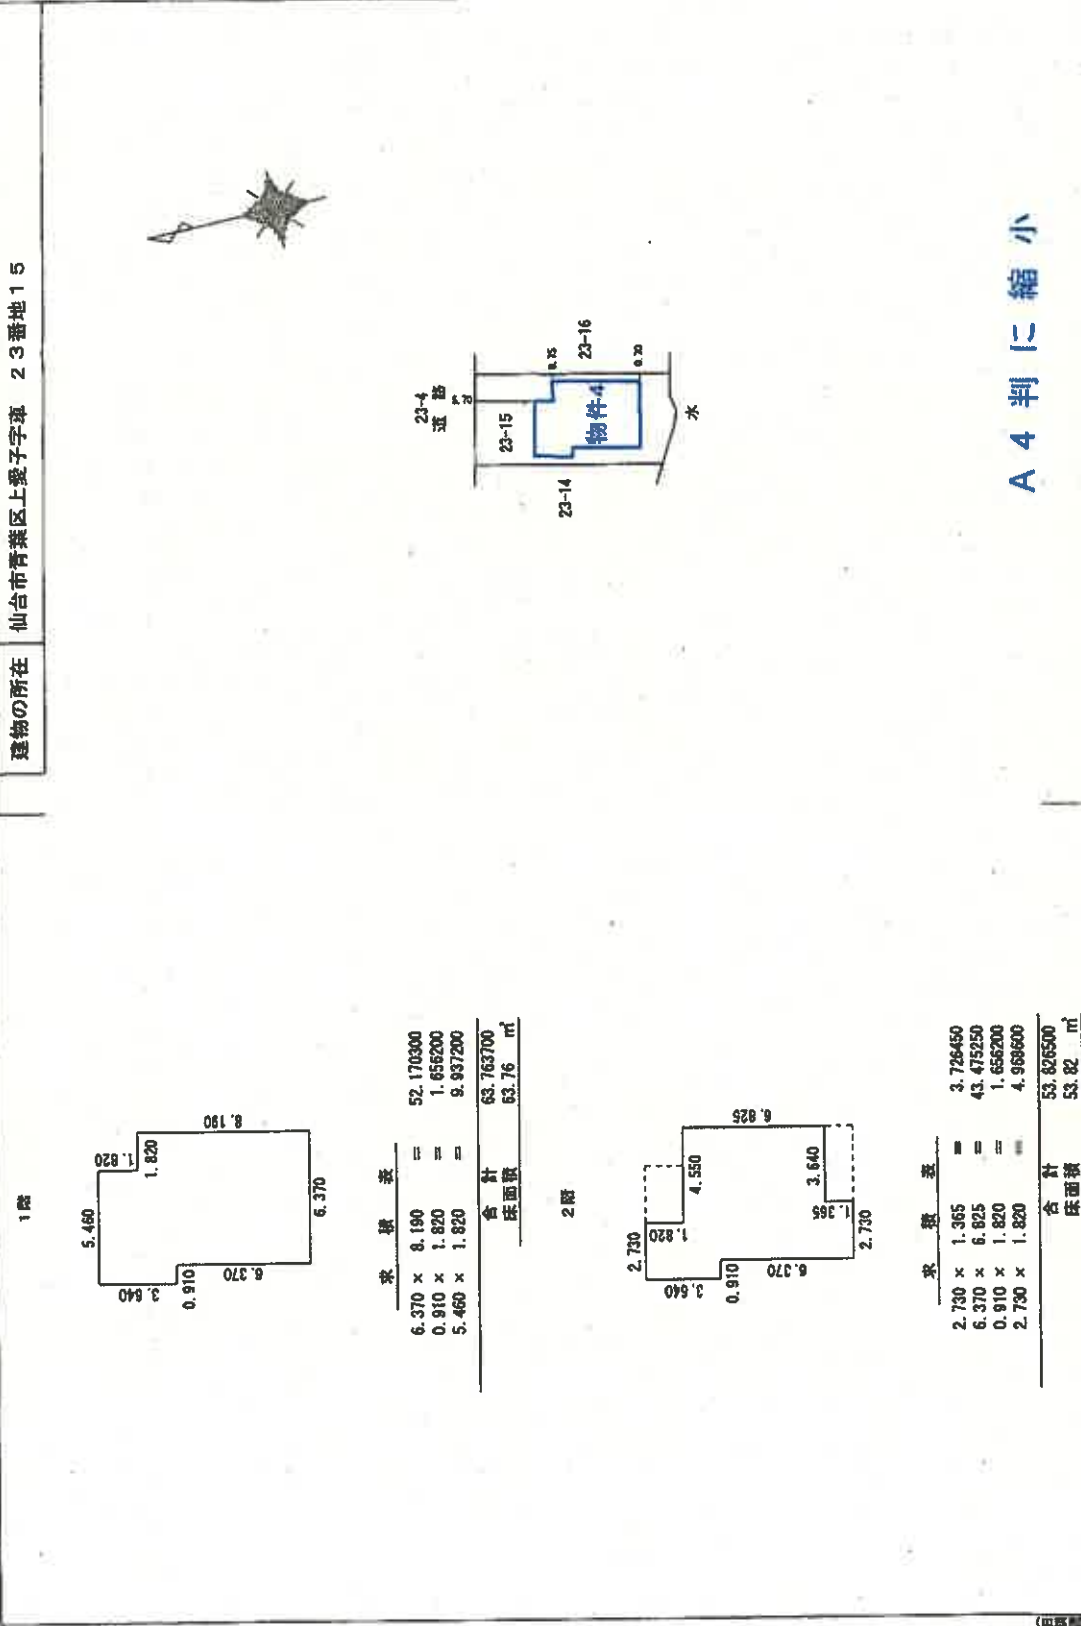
建物の所在 | 仙台市青葉区上愛子字車　２３番地１５

23-4
道路
23-16
23-15
物件4
23-14
水

Ａ４判に縮小

1階

5.460
1.820
1.820
8.190
3.640
0.910
6.370
6.370

| 求 | 積 | 表 |
|---|---|---|
| 6.370 × 8.190 | = | 52.170300 |
| 0.910 × 1.820 | = | 1.656200 |
| 5.460 × 1.820 | = | 9.937200 |
| | 合計 | 63.763700 |
| | 床面積 | 63.76 ㎡ |

2階

2.730
1.820
4.550
6.825
3.640
1.365
2.730
3.640
0.910
6.370

| 求 | 積 | 表 |
|---|---|---|
| 2.730 × 1.365 | = | 3.726450 |
| 6.370 × 6.825 | = | 43.475250 |
| 0.910 × 1.820 | = | 1.656200 |
| 2.730 × 1.820 | = | 4.968600 |
| | 合計 | 53.826500 |
| | 床面積 | 53.82 ㎡ |